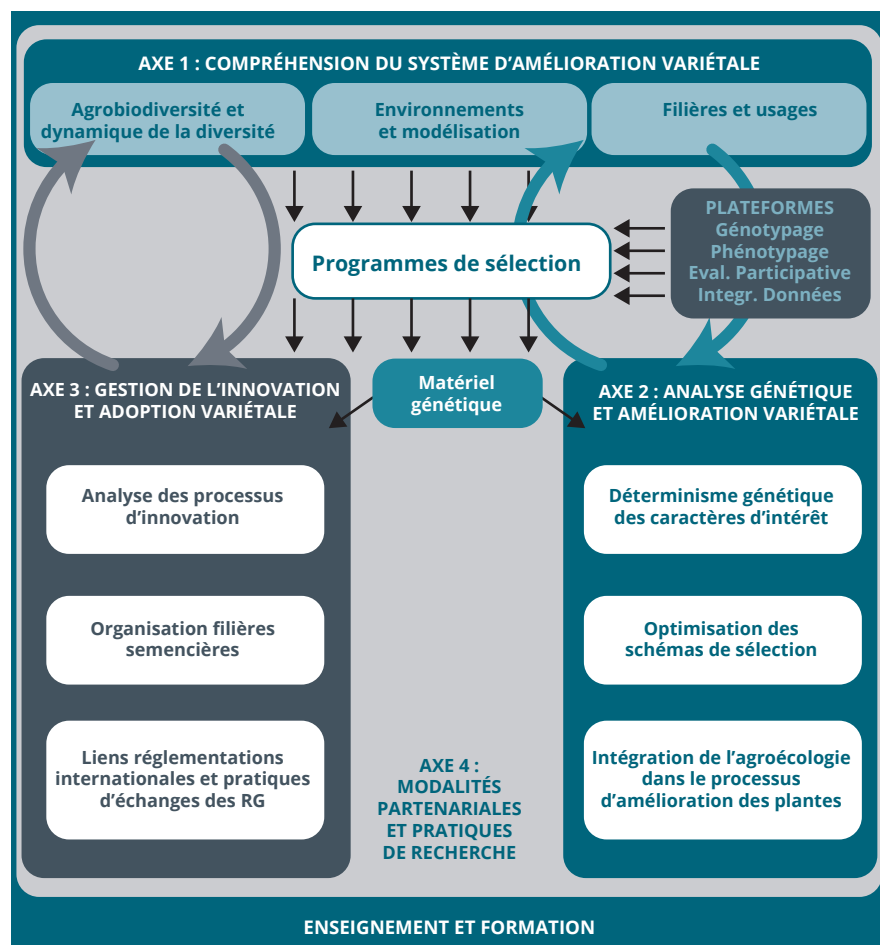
AXE 1 : COMPRÉHENSION DU SYSTÈME D'AMÉLIORATION VARIÉTALE

Agrobiodiversité et dynamique de la diversité

Environnements et modélisation

Filières et usages

PLATEFORMES
Génotypage
Phénotypage
Eval. Participative
Integr. Données

Programmes de sélection

Matériel génétique

AXE 3 : GESTION DE L'INNOVATION ET ADOPTION VARIÉTALE

Analyse des processus d'innovation

Organisation filières semencières

Liens réglementations internationales et pratiques d'échanges des RG

AXE 4 : MODALITÉS PARTENARIALES ET PRATIQUES DE RECHERCHE

AXE 2 : ANALYSE GÉNÉTIQUE ET AMÉLIORATION VARIÉTALE

Déterminisme génétique des caractères d'intérêt

Optimisation des schémas de sélection

Intégration de l'agroécologie dans le processus d'amélioration des plantes

ENSEIGNEMENT ET FORMATION